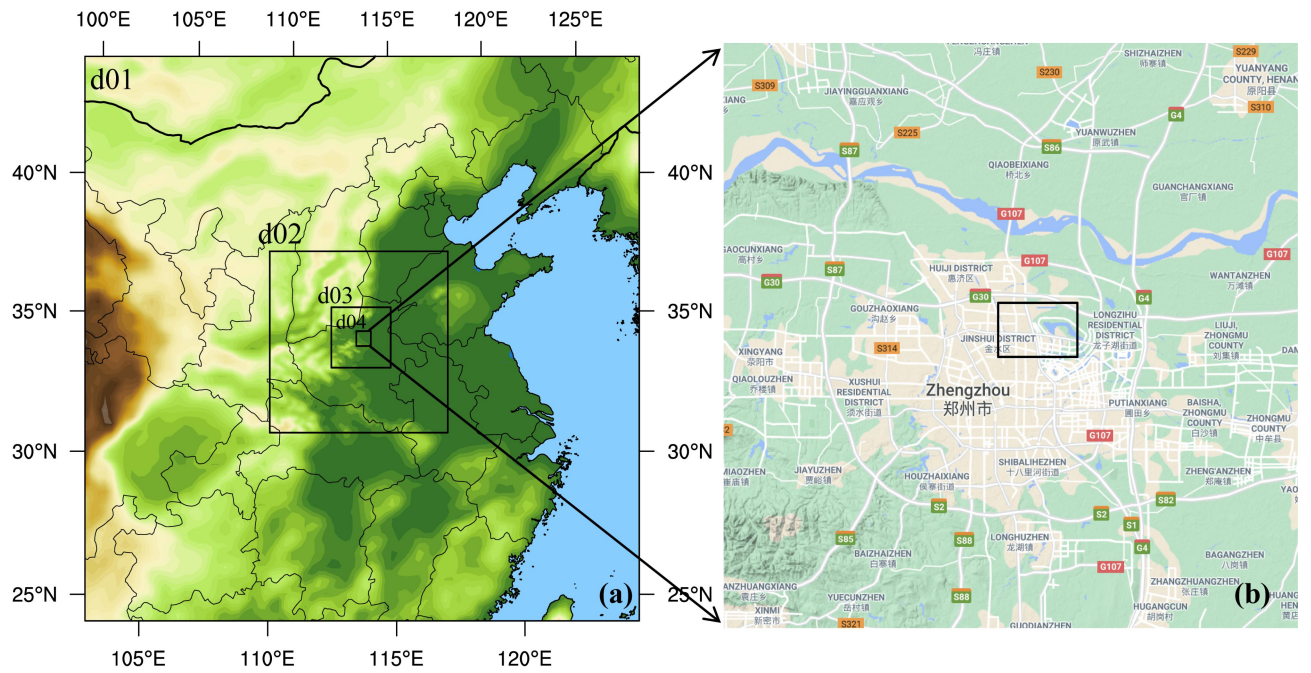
100°E 105°E 110°E 115°E 120°E 125°E

d01

d02

d03

d04

40°N
35°N
30°N
25°N

40°N
35°N
30°N
25°N

105°E 110°E 115°E 120°E

(a)

冯庄镇
SHIZHAIZHEN 师寨镇
S229
YUANYANG COUNTY, HENAN 原阳县
S230
S309
JIAYINGGUANXIANG 嘉应观乡
S310
G4
S225
YUANWUZHEN 原武镇
S87
S86
QIAOBEIXIANG 桥北乡
GUANCHANGXIANG 官厂镇
G107
GAOCUNXIANG 高村乡
G107
S87
G107
WANTANZHEN 万滩镇
G30
HUIJI DISTRICT 惠济区
G30
G4
GOUZHAOXIANG 沟赵乡
LONGZIHU RESIDENTIAL DISTRICT 龙子湖街道
LIUJI, ZHONGMU COUNTY 刘集镇
S314
JINSHUI DISTRICT 金水区
XINGYANG 荥阳市
QIAOLOUZHEN 乔楼镇
XUSHUI RESIDENTIAL DISTRICT 须水街道
Zhengzhou 郑州市
PUTIANXIANG 圃田乡
BAISHA, ZHONGMU COUNTY 白沙镇
ZHONGMU COUNTY 中牟县
G107
MIAOZHEN 庙镇
JIAYUZHEN 贾峪镇
SHIBALIHEZHEN 十八里河街道
ZHENGANZHEN 郑庵镇
HOUZHAIXIANG 侯寨乡
S82
S2
S2
S1
G4
S85
BAIZHAIZHEN 白寨镇
S88
LONGHUZHEN 龙湖镇
BAGANGZHEN 八岗镇
G107
ANZHUANGXIANG 袁庄乡
ZHANGZHUANGZHEN 张庄镇
XINMI 新密市
YUECUNZHEN 岳村镇
S88
HUGANGCUN 胡岗村
S321
GUODIANZHEN
DAM
YAO
(b)